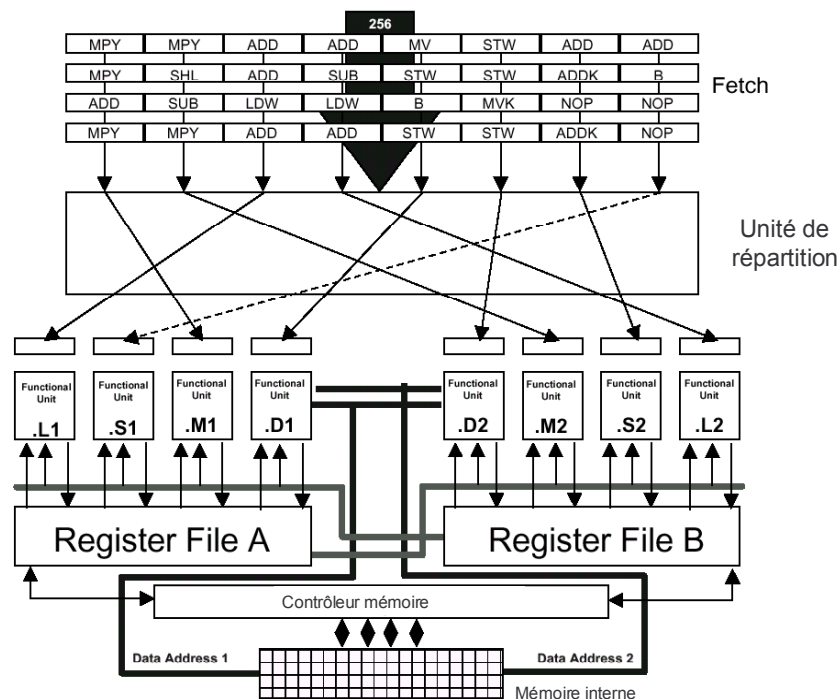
256

| MPY | MPY | ADD | ADD | MV | STW | ADD | ADD |
|---|---|---|---|---|---|---|---|
| MPY | SHL | ADD | SUB | STW | STW | ADDK | B |
| ADD | SUB | LDW | LDW | B | MVK | NOP | NOP |
| MPY | MPY | ADD | ADD | STW | STW | ADDK | NOP |

Fetch

Unité de répartition

Functional Unit .L1

Functional Unit .S1

Functional Unit .M1

Functional Unit .D1

Functional Unit .D2

Functional Unit .M2

Functional Unit .S2

Functional Unit .L2

Register File A

Register File B

Contrôleur mémoire

Data Address 1

Data Address 2

Mémoire interne